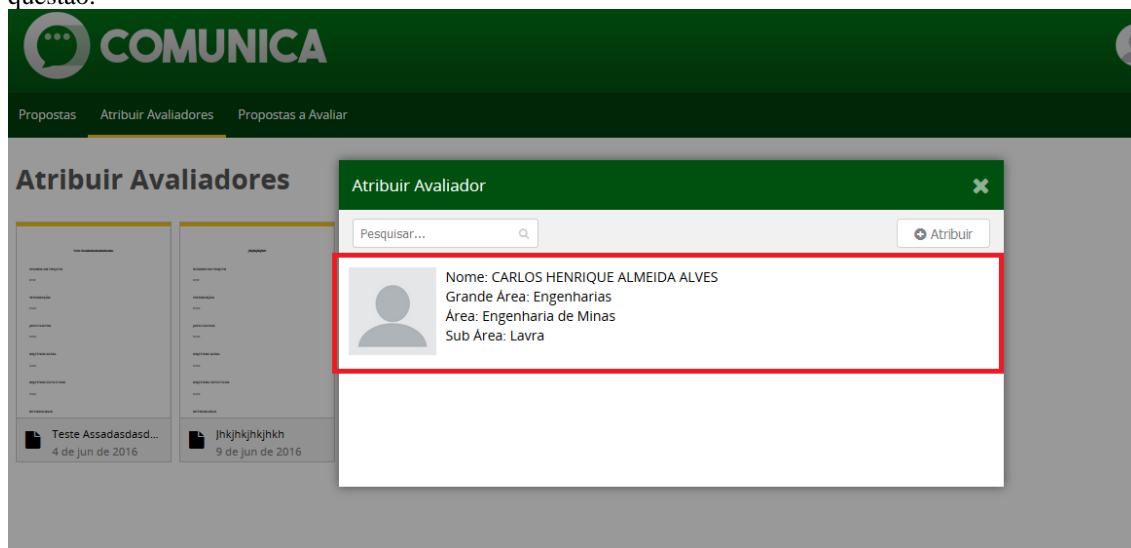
questão:

COMUNICA

Propostas Atribuir Avaliadores Propostas a Avaliar

Atribuir Avaliadores

Teste Assadasdasd...
4 de jun de 2016

Jhkjhkjhkjhkh
9 de jun de 2016

Atribuir Avaliador

Pesquisar...

Atribuir

Nome: CARLOS HENRIQUE ALMEIDA ALVES
Grande Área: Engenharias
Área: Engenharia de Minas
Sub Área: Lavra